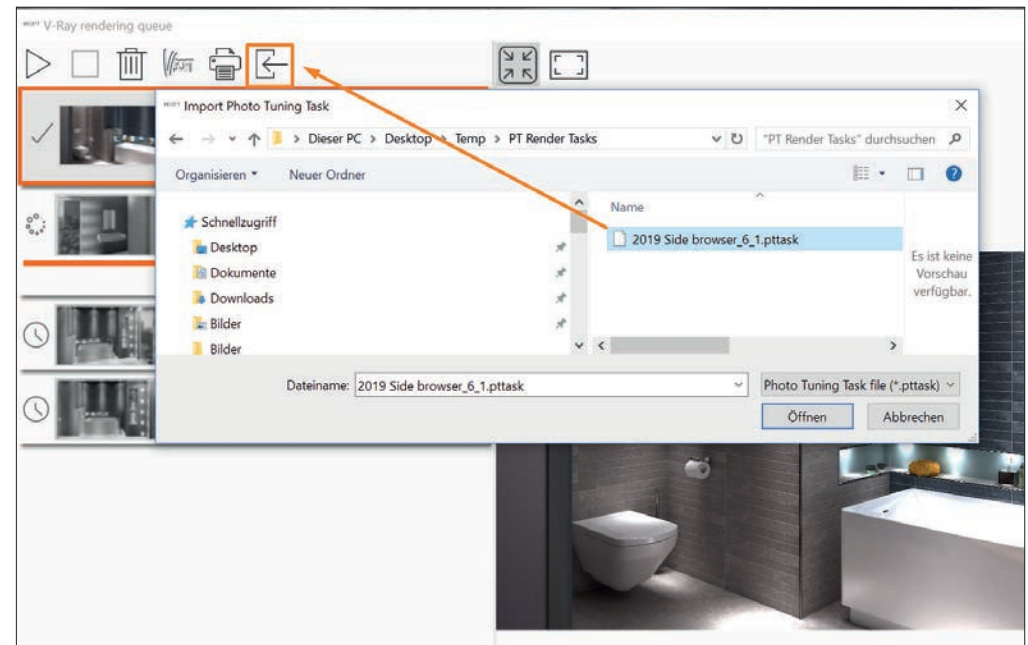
V-Ray rendering queue

Import Photo Tuning Task

Dieser PC > Desktop > Temp > PT Render Tasks

"PT Render Tasks" durchsuchen

Organisieren ▾ Neuer Ordner

Schnellzugriff
Desktop
Dokumente
Downloads
Bilder
Bilder

Name
2019 Side browser_6_1.pttask

Es ist keine Vorschau verfügbar.

Dateiname: 2019 Side browser_6_1.pttask

Photo Tuning Task file (*.pttask)

Öffnen Abbrechen